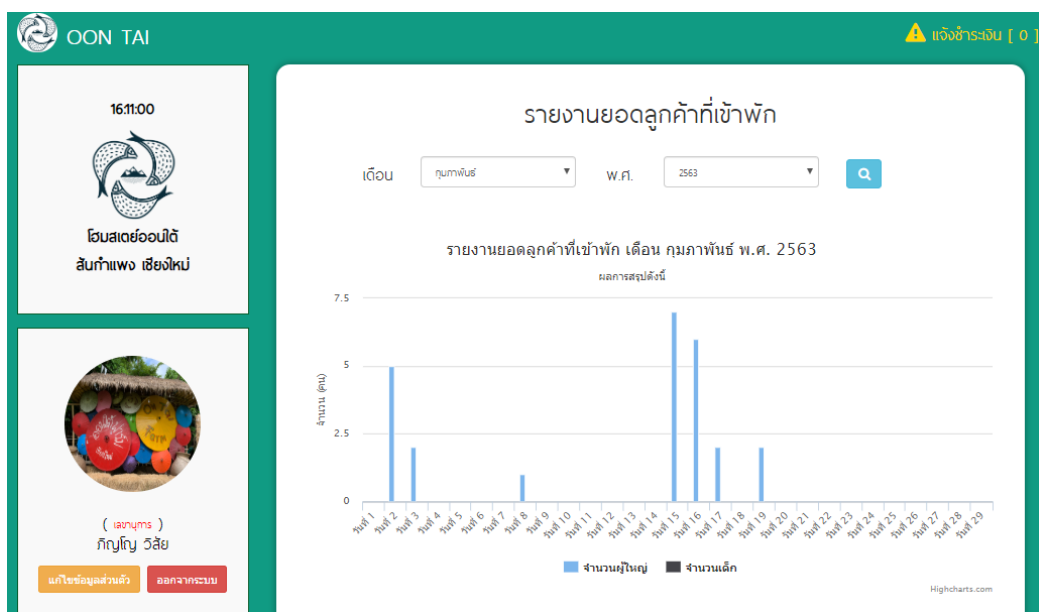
OON TAI

แจ้งชำระเงิน [ 0 ]

16:11:00

โฮมสเตย์ออนใต้
สันกำแพง เชียงใหม่

( เลขานุการ )
ภิญญ์ญ วิสัย

แก้ไขข้อมูลส่วนตัว

ออกจากระบบ

รายงานยอดลูกค้าที่เข้าพัก

เดือน กุมภาพันธ์

พ.ศ. 2563

รายงานยอดลูกค้าที่เข้าพัก เดือน กุมภาพันธ์ พ.ศ. 2563

ผลการสรุปดังนี้

7.5
5
2.5
0

จำนวน (คน)

วันที่ 1 วันที่ 2 วันที่ 3 วันที่ 4 วันที่ 5 วันที่ 6 วันที่ 7 วันที่ 8 วันที่ 9 วันที่ 10 วันที่ 11 วันที่ 12 วันที่ 13 วันที่ 14 วันที่ 15 วันที่ 16 วันที่ 17 วันที่ 18 วันที่ 19 วันที่ 20 วันที่ 21 วันที่ 22 วันที่ 23 วันที่ 24 วันที่ 25 วันที่ 26 วันที่ 27 วันที่ 28 วันที่ 29

จำนวนผู้ใหญ่ จำนวนเด็ก

Highcharts.com